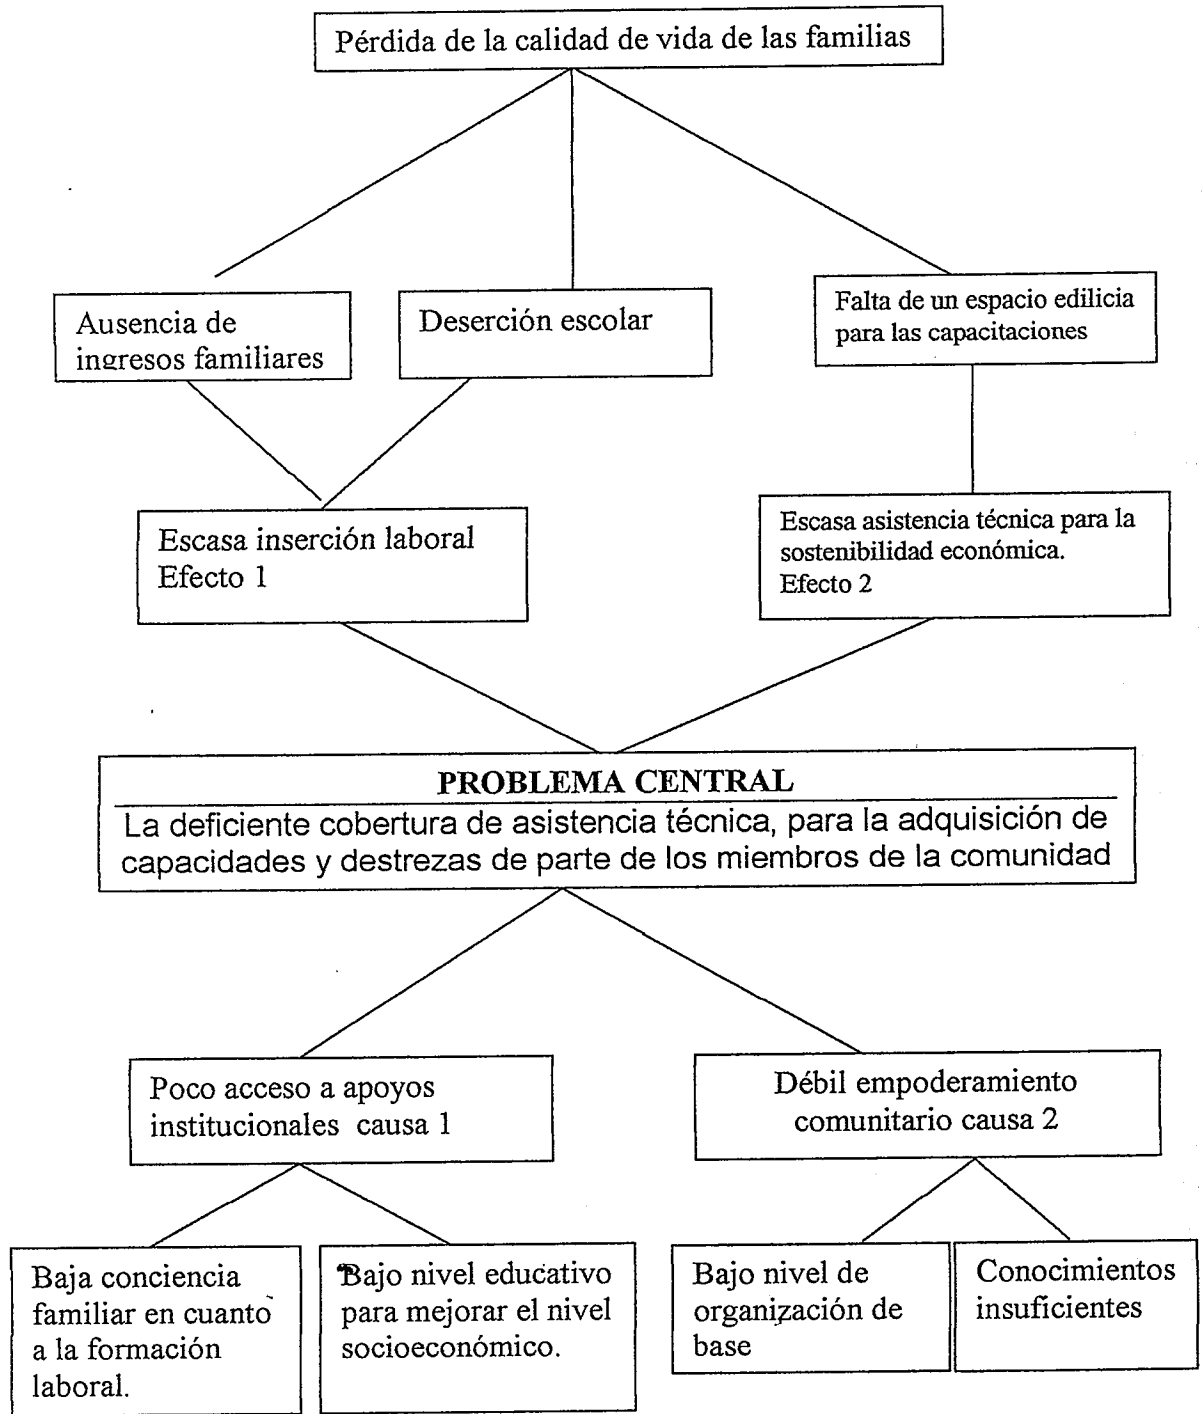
Pérdida de la calidad de vida de las familias

Ausencia de ingresos familiares

Deserción escolar

Falta de un espacio edilicia para las capacitaciones

Escasa inserción laboral
Efecto 1

Escasa asistencia técnica para la sostenibilidad económica.
Efecto 2

PROBLEMA CENTRAL
La deficiente cobertura de asistencia técnica, para la adquisición de capacidades y destrezas de parte de los miembros de la comunidad

Poco acceso a apoyos institucionales causa 1

Débil empoderamiento comunitario causa 2

Baja conciencia familiar en cuanto a la formación laboral.

Bajo nivel educativo para mejorar el nivel socioeconómico.

Bajo nivel de organización de base

Conocimientos insuficientes